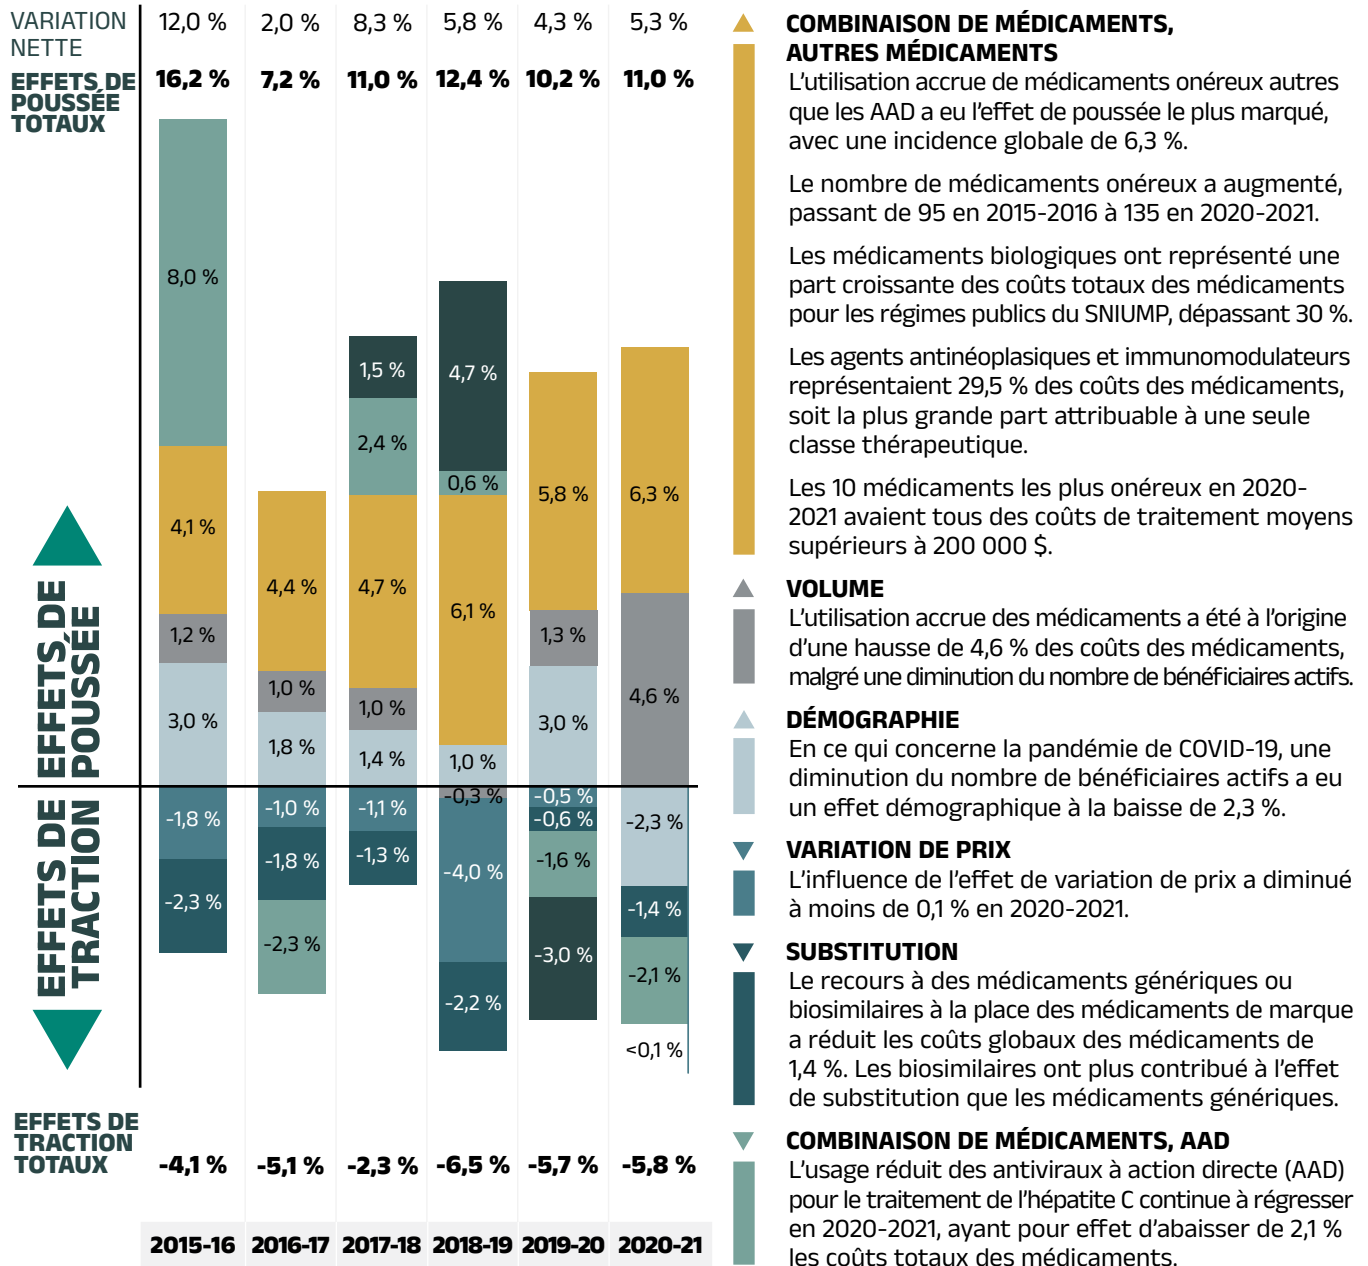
VARIATION NETTE

EFFETS DE POUSSÉE TOTAUX

| | 2015-16 | 2016-17 | 2017-18 | 2018-19 | 2019-20 | 2020-21 |
|---|---|---|---|---|---|---|
| VARIATION NETTE | 12,0 % | 2,0 % | 8,3 % | 5,8 % | 4,3 % | 5,3 % |
| EFFETS DE POUSSÉE TOTAUX | 16,2 % | 7,2 % | 11,0 % | 12,4 % | 10,2 % | 11,0 % |
| EFFETS DE TRACTION TOTAUX | -4,1 % | -5,1 % | -2,3 % | -6,5 % | -5,7 % | -5,8 % |

8,0 %
4,1 %
1,2 %
3,0 %
-1,8 %
-2,3 %

4,4 %
1,0 %
1,8 %
-1,0 %
-1,8 %
-2,3 %

1,5 %
2,4 %
4,7 %
1,0 %
1,4 %
-1,1 %
-1,3 %

4,7 %
0,6 %
6,1 %
1,0 %
-0,3 %
-4,0 %
-2,2 %

5,8 %
1,3 %
3,0 %
-0,5 %
-0,6 %
-1,6 %
-3,0 %

6,3 %
4,6 %
-2,3 %
-1,4 %
-2,1 %
<0,1 %

EFFETS DE POUSSÉE

EFFETS DE TRACTION

EFFETS DE TRACTION TOTAUX

COMBINAISON DE MÉDICAMENTS, AUTRES MÉDICAMENTS
L'utilisation accrue de médicaments onéreux autres que les AAD a eu l'effet de poussée le plus marqué, avec une incidence globale de 6,3 %.

Le nombre de médicaments onéreux a augmenté, passant de 95 en 2015-2016 à 135 en 2020-2021.

Les médicaments biologiques ont représenté une part croissante des coûts totaux des médicaments pour les régimes publics du SNIUMP, dépassant 30 %.

Les agents antinéoplasiques et immunomodulateurs représentaient 29,5 % des coûts des médicaments, soit la plus grande part attribuable à une seule classe thérapeutique.

Les 10 médicaments les plus onéreux en 2020-2021 avaient tous des coûts de traitement moyens supérieurs à 200 000 $.

VOLUME
L'utilisation accrue des médicaments a été à l'origine d'une hausse de 4,6 % des coûts des médicaments, malgré une diminution du nombre de bénéficiaires actifs.

DÉMOGRAPHIE
En ce qui concerne la pandémie de COVID-19, une diminution du nombre de bénéficiaires actifs a eu un effet démographique à la baisse de 2,3 %.

VARIATION DE PRIX
L'influence de l'effet de variation de prix a diminué à moins de 0,1 % en 2020-2021.

SUBSTITUTION
Le recours à des médicaments génériques ou biosimilaires à la place des médicaments de marque a réduit les coûts globaux des médicaments de 1,4 %. Les biosimilaires ont plus contribué à l'effet de substitution que les médicaments génériques.

COMBINAISON DE MÉDICAMENTS, AAD
L'usage réduit des antiviraux à action directe (AAD) pour le traitement de l'hépatite C continue à régresser en 2020-2021, ayant pour effet d'abaisser de 2,1 % les coûts totaux des médicaments.